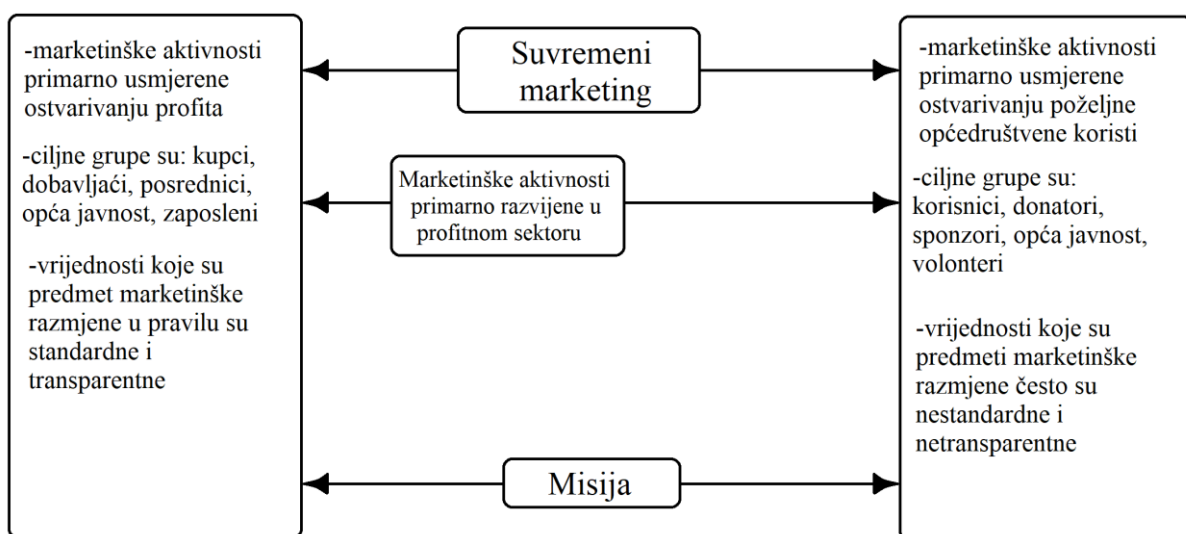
-marketinške aktivnosti primarno usmjerene ostvarivanju profita

-ciljne grupe su: kupci, dobavljaći, posrednici, opća javnost, zaposleni

-vrijednosti koje su predmet marketinške razmjene u pravilu su standardne i transparentne

Suvremeni marketing

Marketinške aktivnosti primarno razvijene u profitnom sektoru

Misija

-marketinške aktivnosti primarno usmjerene ostvarivanju poželjne općedruštvene koristi

-ciljne grupe su: korisnici, donatori, sponzori, opća javnost, volonteri

-vrijednosti koje su predmeti marketinške razmjene često su nestandardne i netransparentne